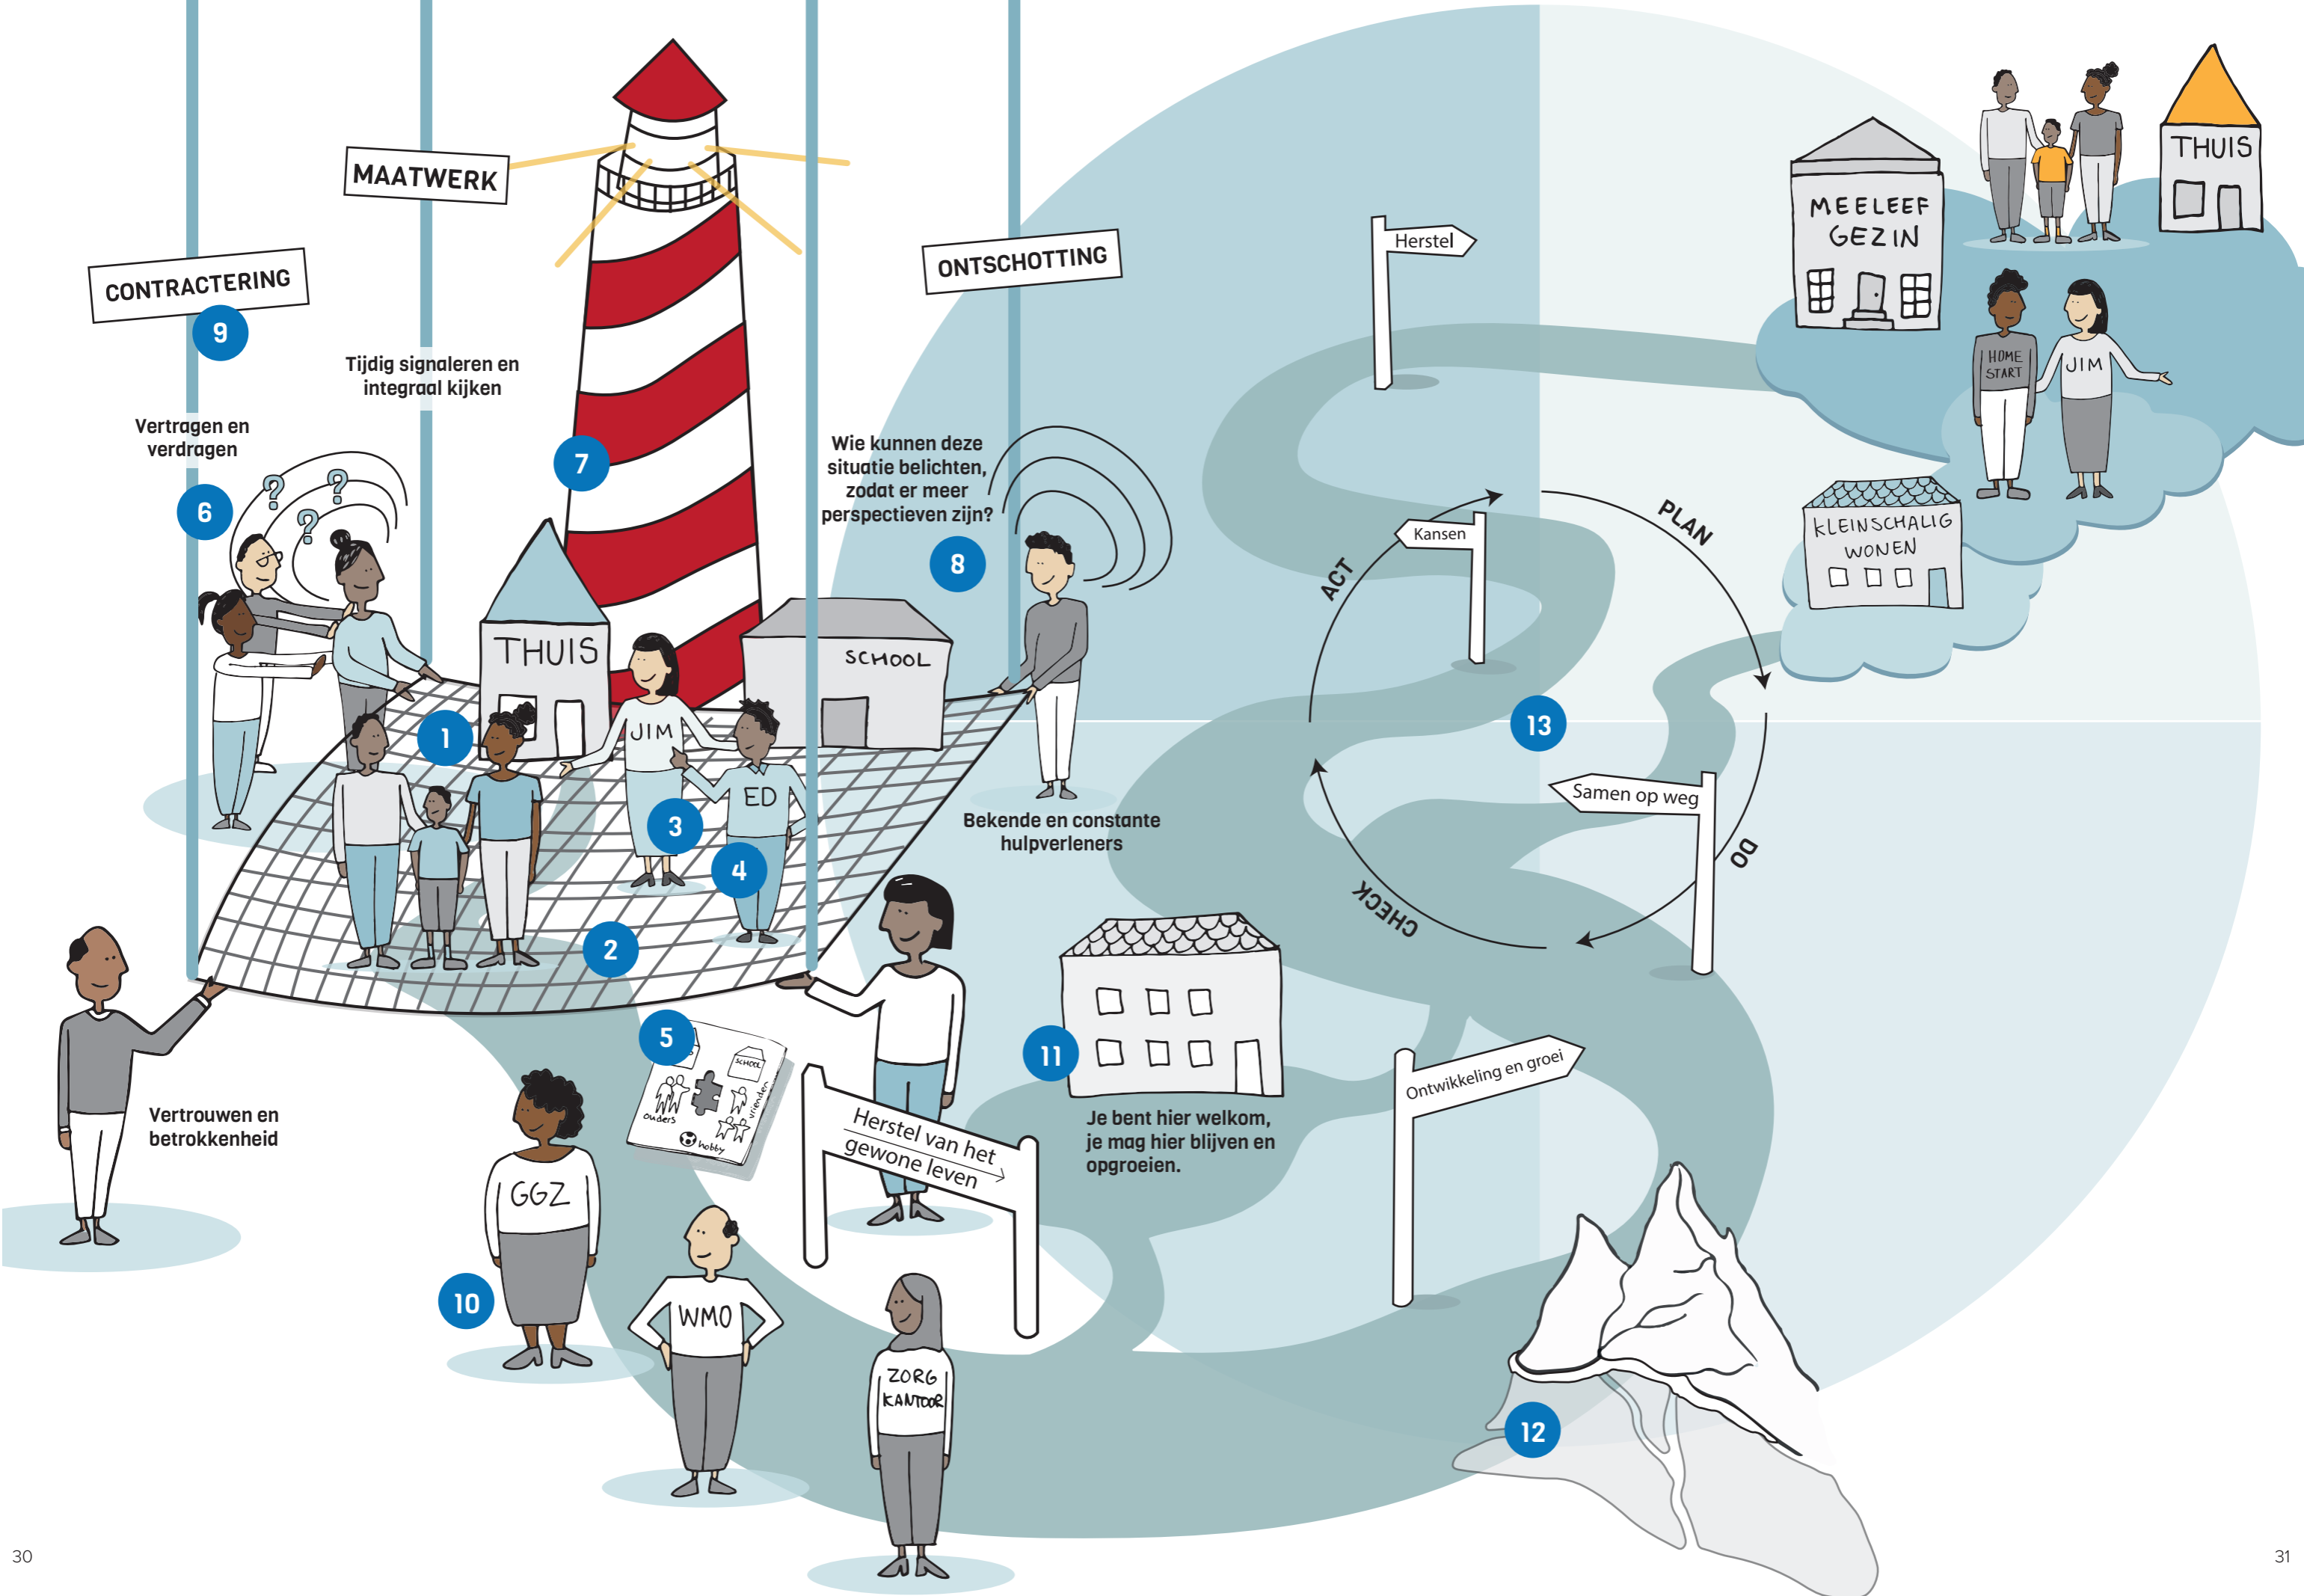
CONTRACTERING
9
MAATWERK
Tijdig signaleren en integraal kijken
Vertragen en verdragen
6
7
ONTSCHOTTING
Wie kunnen deze situatie belichten, zodat er meer perspectieven zijn?
8
THUIS
SCHOOL
JIM
ED
1
3
4
2
Bekende en constante hulpverleners
Vertrouwen en betrokkenheid
5
SCHOOL
ouders
vrienden
hobby
Herstel van het gewone leven
GGZ
10
WMO
ZORG KANTOOR
11
Je bent hier welkom, je mag hier blijven en opgroeien.
Herstel
Kansen
PLAN
ACT
13
Samen op weg
DO
CHECK
Ontwikkeling en groei
12
MEELEEF GEZIN
THUIS
HOME START
JIM
KLEINSCHALIG WONEN
30
31